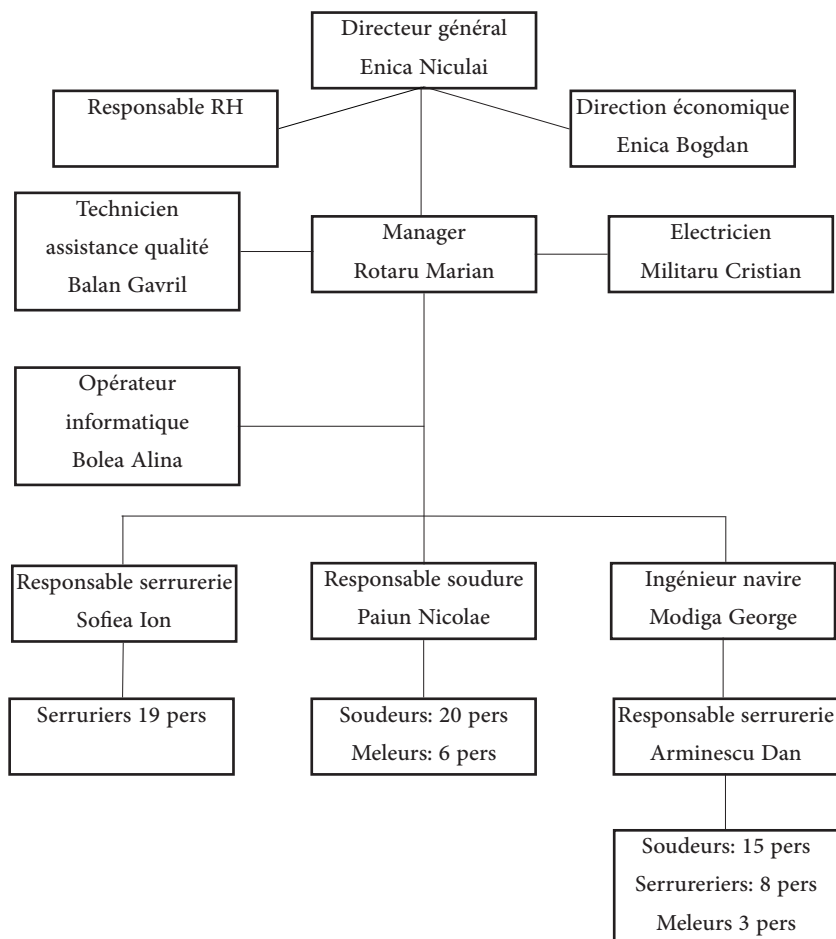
Directeur général
Enica Niculai

Responsable RH

Direction économique
Enica Bogdan

Technicien
assistance qualité
Balan Gavril

Manager
Rotaru Marian

Electricien
Militaru Cristian

Opérateur
informatique
Bolea Alina

Responsable serrurerie
Sofiea Ion

Responsable soudure
Paiun Nicolae

Ingénieur navire
Modiga George

Serruriers 19 pers

Soudeurs: 20 pers
Meleurs: 6 pers

Responsable serrurerie
Arminescu Dan

Soudeurs: 15 pers
Serrureriers: 8 pers
Meleurs 3 pers